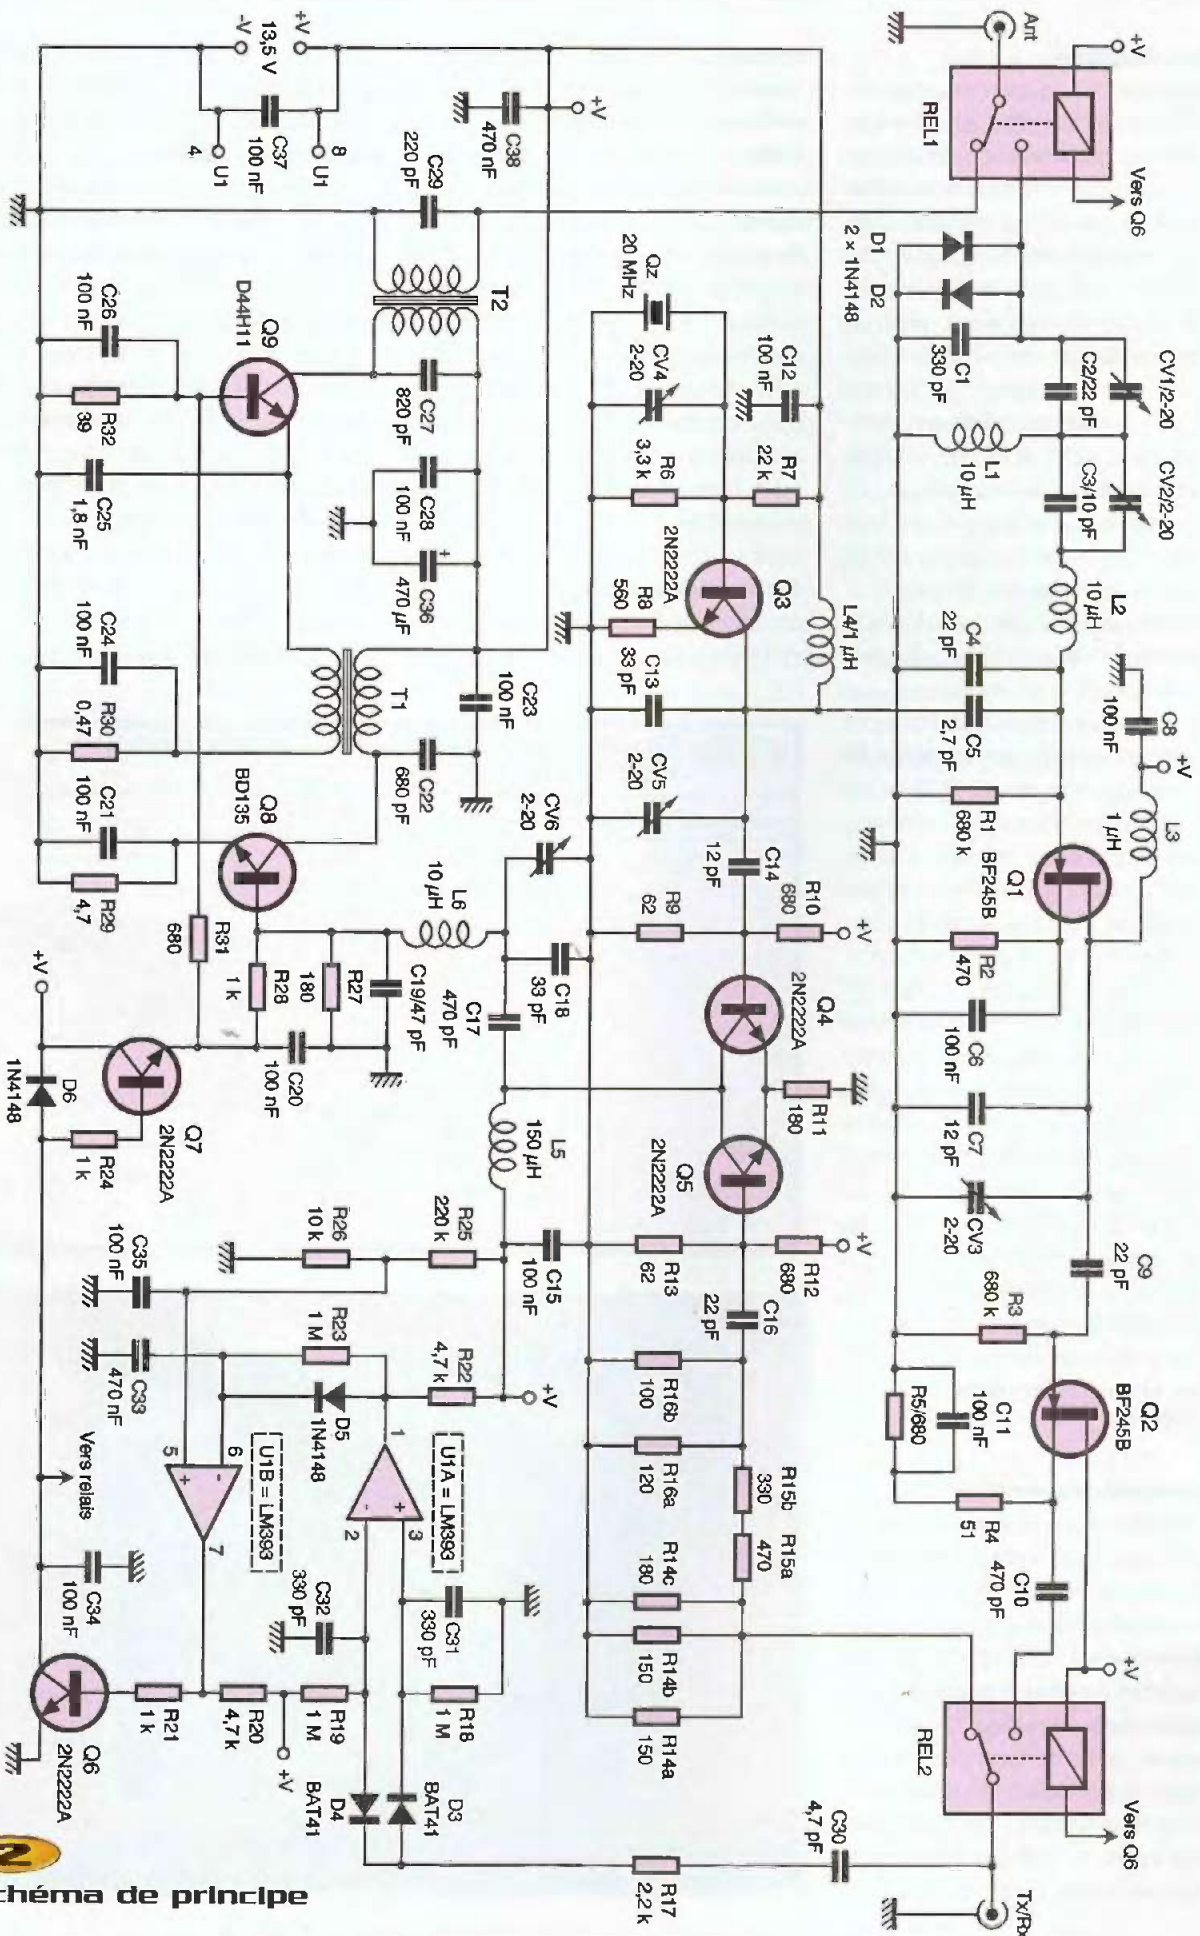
13,5 V
-V
+V
C37
100 nF
8
U1
4
U1
C38
470 nF
+V
C29
220 pF
T2
Q9
D44H11
C26
100 nF
R32
39
C25
1,8 nF
C27
820 pF
C28
100 nF
C36
470 µF
C24
100 nF
R30
0,47
C21
100 nF
R29
4,7
T1
C23
100 nF
C22
680 pF
Q8
BD135
R31
680
R28
1 k
R27
180
C19/47 pF
L6
10 µH
C20
100 nF
+V
D6
1N4148
Q7
2N2222A
R24
1 k
C17
470 pF
CV6
2-20
C18
33 pF
L5
150 µH
R26
10 k
R25
220 k
C35
100 nF
C33
470 nF
R23
1 M
D5
1N4148
R22
4,7 k
+V
C15
100 nF
U1B = LM393
U1A = LM393
Vers relais
C34
100 nF
C32
330 pF
C31
330 pF
Q6
2N2222A
R21
1 k
R20
4,7 k
R19
1 M
R18
1 M
+V
D4
BAT41
D3
BAT41
R17
2,2 k
Qz
20 MHz
CV4
2-20
C12
100 nF
R6
3,3 k
R7
22 k
Q3
2N2222A
R8
560
C13
33 pF
L4/1 µH
CV5
2-20
C14
12 pF
R9
62
R10
680
+V
Q4
2N2222A
R11
180
Q5
2N2222A
R13
62
R12
680
+V
C16
22 pF
R16b
100
R16a
120
R15b
330
R15a
470
R14c
180
R14b
150
R14a
150
C30
4,7 pF
Ant
+V
REL1
Vers Q6
D1
D2
2 × 1N4148
C1
330 pF
C2/22 pF
CV1/2-20
L1
10 µH
C3/10 pF
CV2/2-20
L2
10 µH
C4
22 pF
C8
100 nF
+V
C5
2,7 pF
L3
1 µH
R1
680 k
Q1
BF245B
R2
470
C6
100 nF
C7
12 pF
CV3
2-20
C9
22 pF
R3
680 k
Q2
BF245B
R5/680
C11
100 nF
R4
51
C10
470 pF
+V
REL2
Vers Q6
Tx/Rx
2
chéma de principe